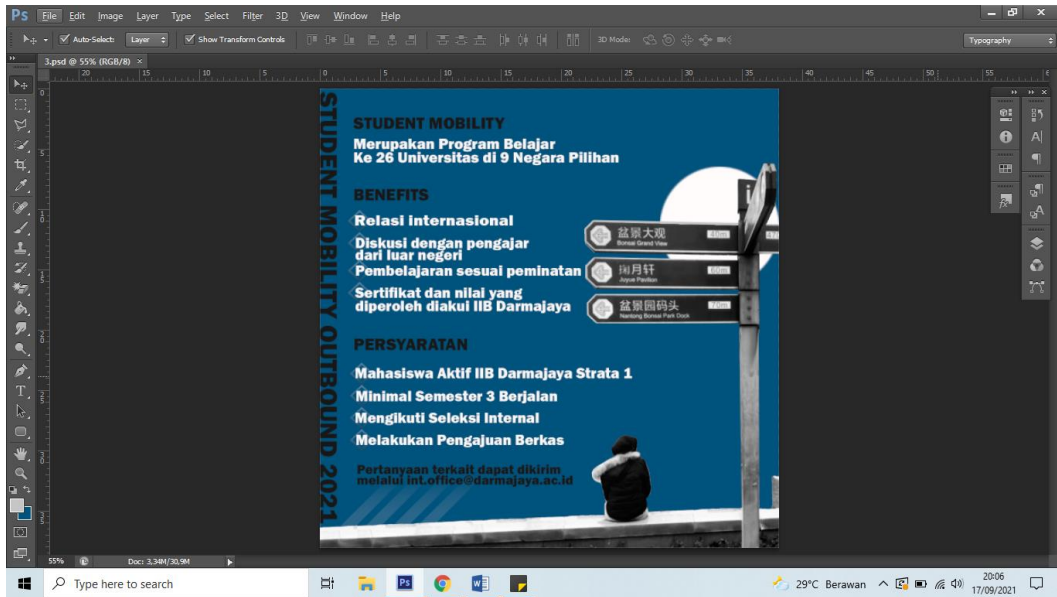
Ps File Edit Image Layer Type Select Filter 3D View Window Help

Auto-Select: Layer Show Transform Controls 3D Mode: Typography

3.psd @ 55% (RGB/8) ×

STUDENT MOBILITY OUTBOUND 2021

STUDENT MOBILITY

Merupakan Program Belajar Ke 26 Universitas di 9 Negara Pilihan

BENEFITS

Relasi internasional

Diskusi dengan pengajar dari luar negeri

Pembelajaran sesuai peminatan

Sertifikat dan nilai yang diperoleh diakui IIB Darmajaya

PERSYARATAN

Mahasiswa Aktif IIB Darmajaya Strata 1

Minimal Semester 3 Berjalan

Mengikuti Seleksi Internal

Melakukan Pengajuan Berkas

Pertanyaan terkait dapat dikirim melalui int.office@darmajaya.ac.id

盆景大观 Bonsai Grand View 40m

闲月轩 Joyue Pavilion 60m

盆景园码头 Nantong Bonsai Park Dock 70m

55% Doc: 3,34M/30,9M

Type here to search

29°C Berawan 20:06 17/09/2021